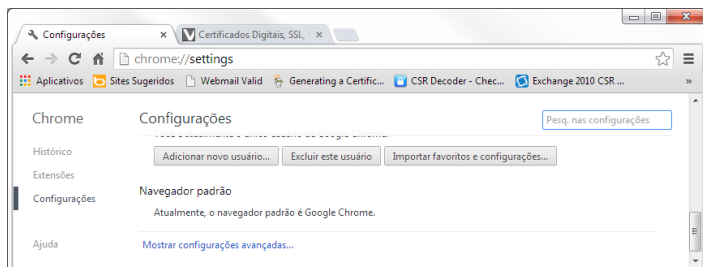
Configurações ×
Certificados Digitais, SSL, ×

chrome://settings

Aplicativos
Sites Sugeridos
Webmail Valid
Generating a Certific...
CSR Decoder - Chec...
Exchange 2010 CSR ...
»

Chrome
Histórico
Extensões
Configurações
Ajuda

Configurações
Pesq. nas configurações

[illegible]

Adicionar novo usuário...
Excluir este usuário
Importar favoritos e configurações...

Navegador padrão

Atualmente, o navegador padrão é Google Chrome.

Mostrar configurações avançadas...